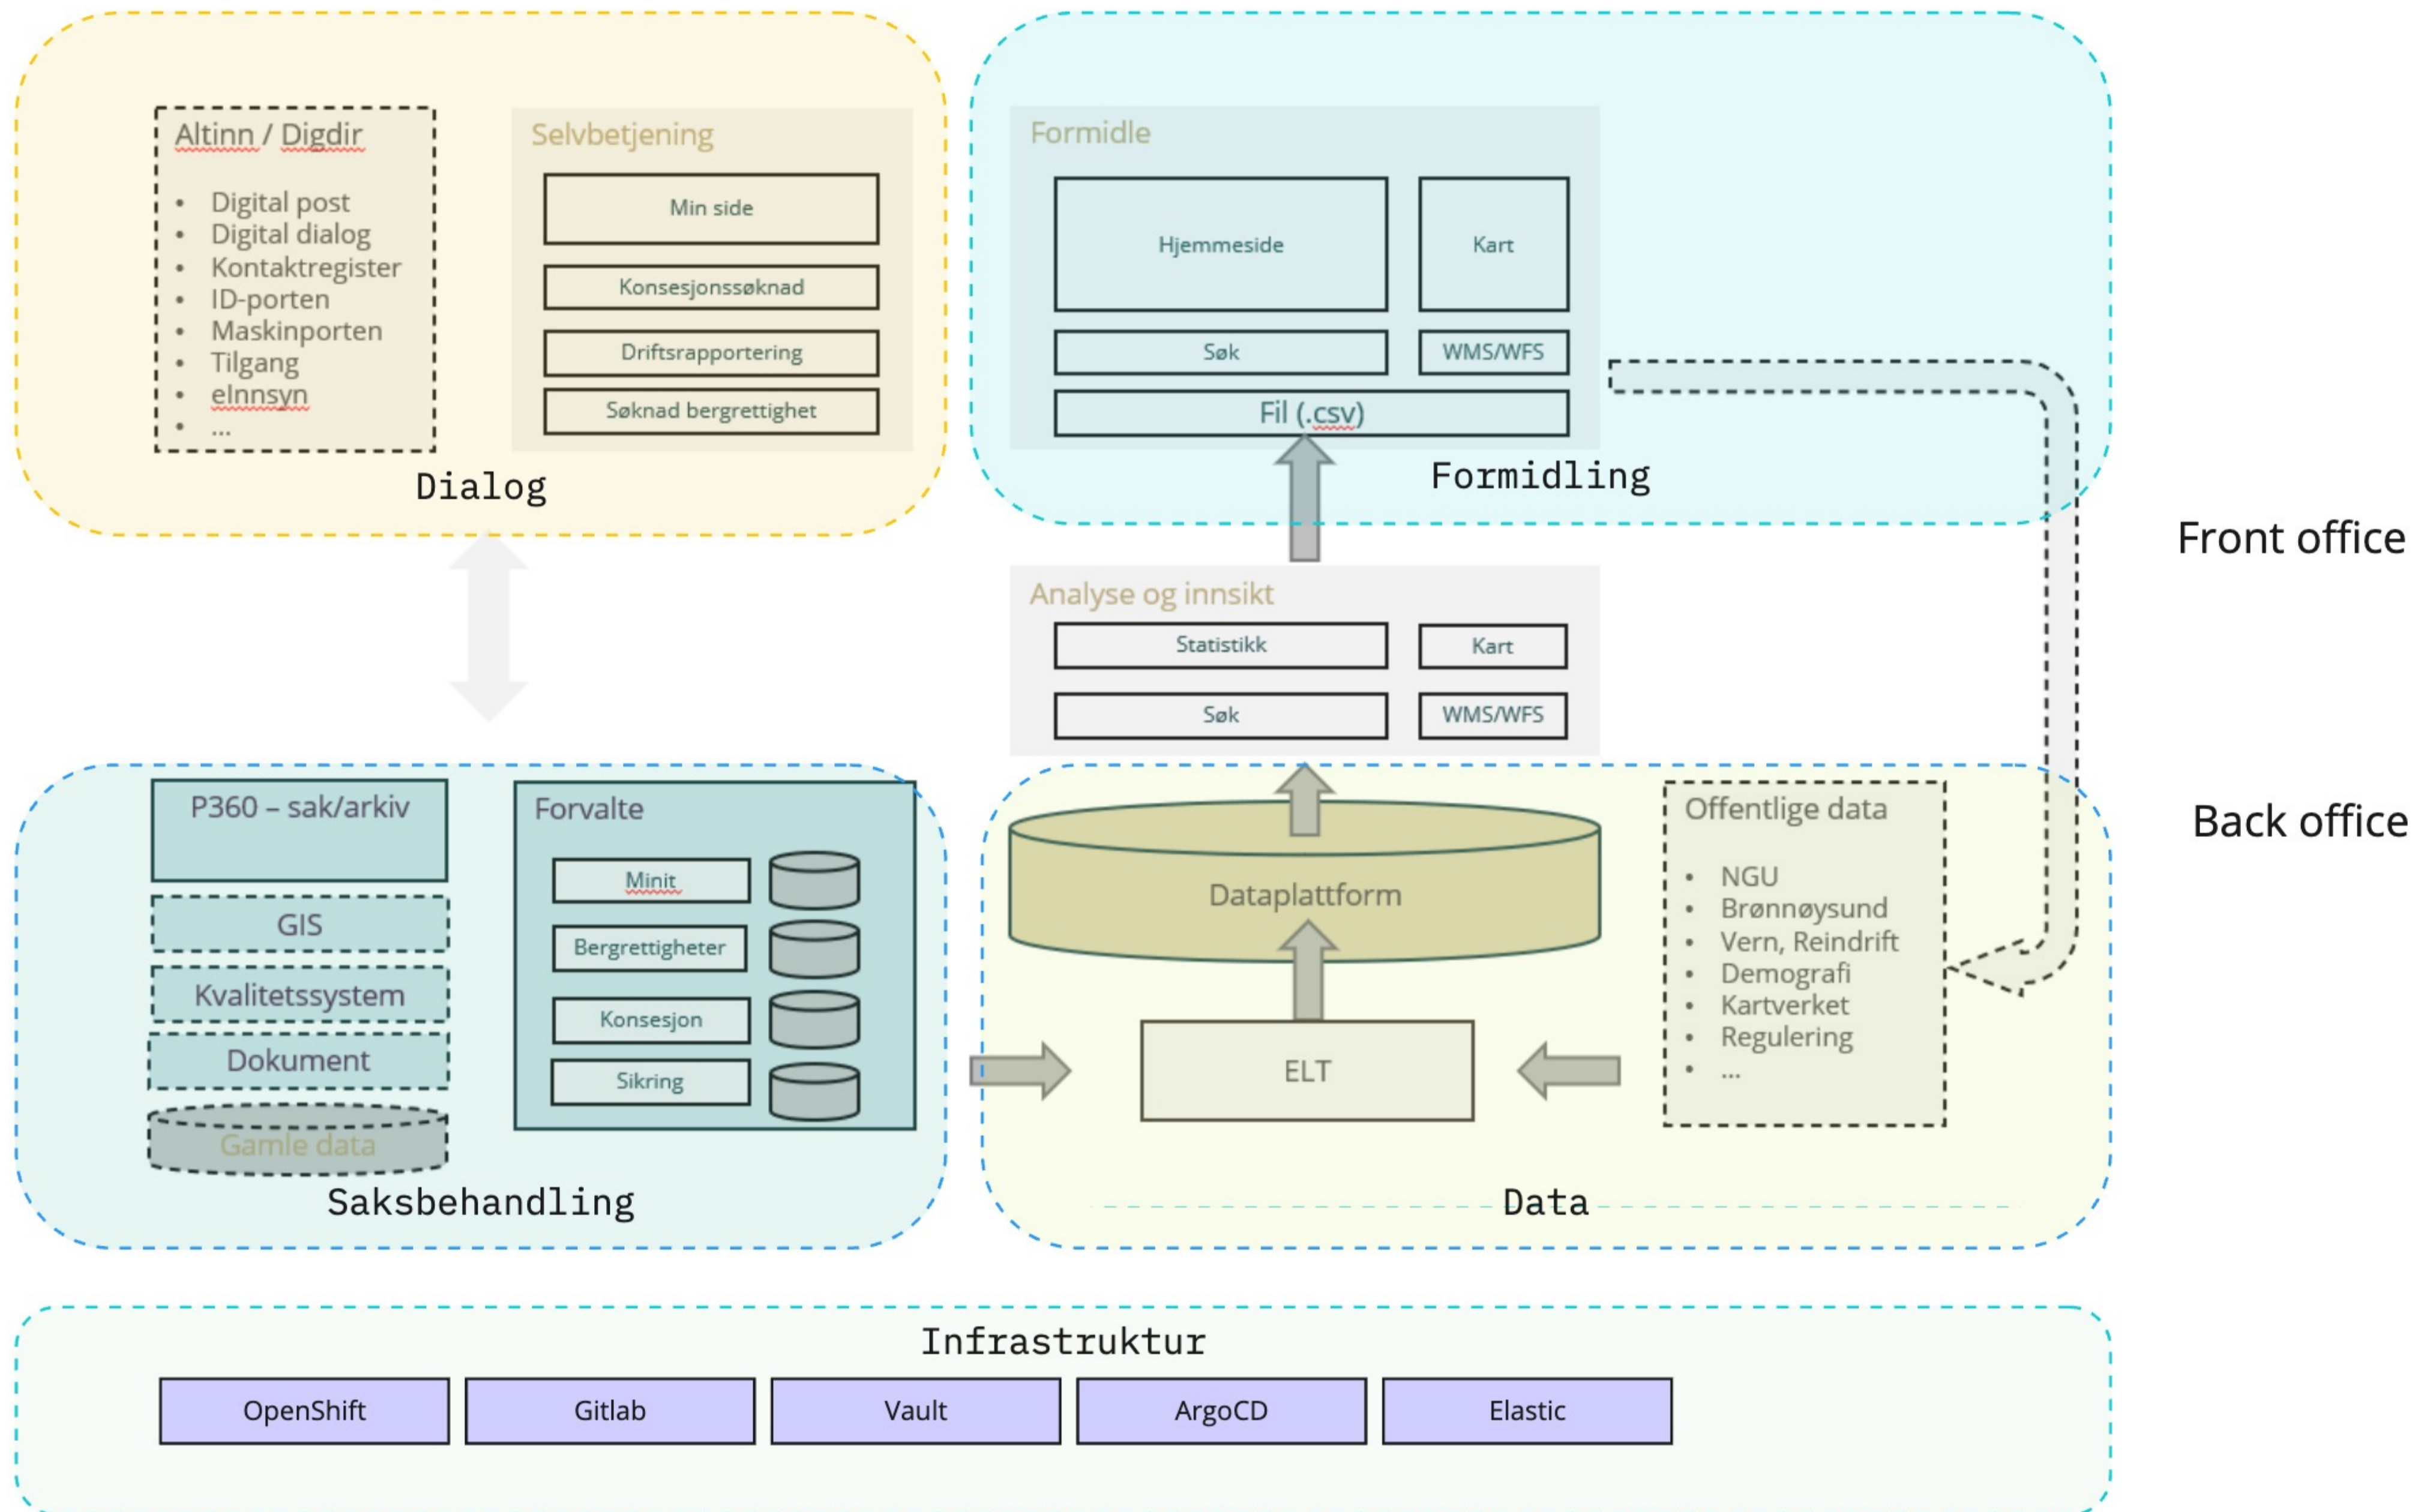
Altinn / Digdir

- Digital post
- Digital dialog
- Kontaktregister
- ID-porten
- Maskinporten
- Tilgang
- eInnsyn
- ...

Selvbetjening

Min side

Konsesjonssøknad

Driftsrapportering

Søknad bergrettighet

Dialog

Formidle

Hjemmeside

Kart

Søk

WMS/WFS

Fil (.csv)

Formidling

Front office

Analyse og innsikt

Statistikk

Kart

Søk

WMS/WFS

Back office

P360 – sak/arkiv

GIS

Kvalitetssystem

Dokument

Gamle data

Forvalte

Minit

Bergrettigheter

Konsesjon

Sikring

Saksbehandling

Dataplattform

ELT

Offentlige data

- NGU
- Brønnøysund
- Vern, Reindrift
- Demografi
- Kartverket
- Regulering
- ...

Data

Infrastruktur

OpenShift

Gitlab

Vault

ArgoCD

Elastic